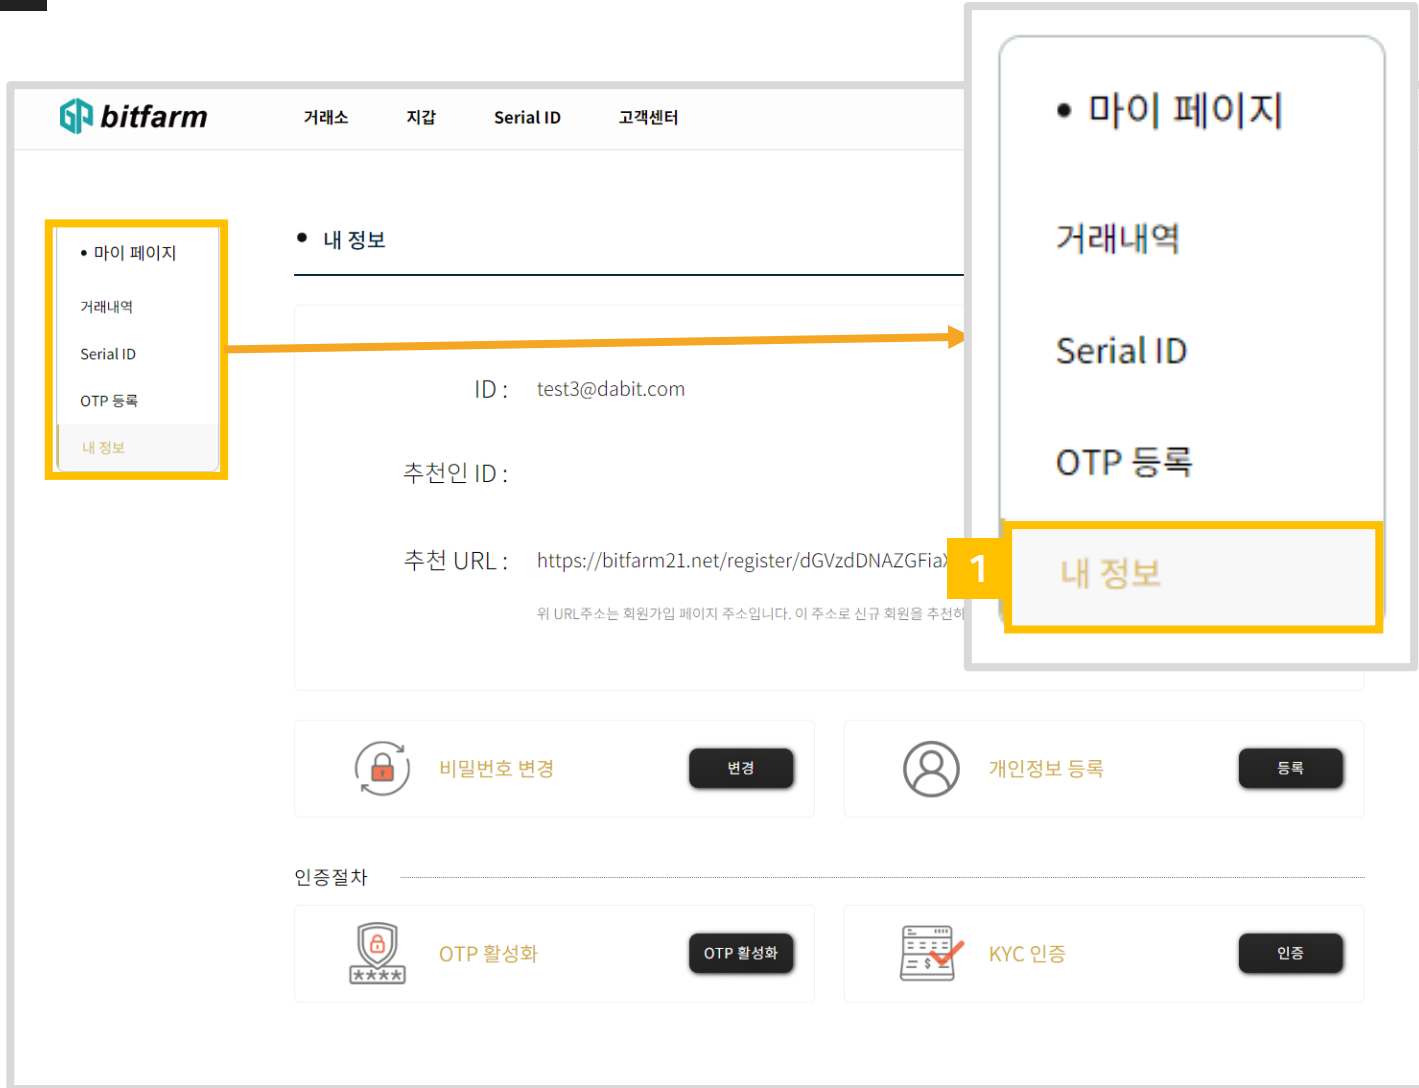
bitfarm

거래소 지갑 Serial ID 고객센터

• 마이 페이지

거래내역

Serial ID

OTP 등록

내 정보

• 내 정보

ID : test3@dabit.com

추천인 ID :

추천 URL : https://bitfarm21.net/register/dGVzdDNAZGFia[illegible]

위 URL주소는 회원가입 페이지 주소입니다. 이 주소로 신규 회원을 추천하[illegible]

• 마이 페이지

거래내역

Serial ID

OTP 등록

1

내 정보

비밀번호 변경 변경

개인정보 등록 등록

인증절차

OTP 활성화 OTP 활성화

KYC 인증 인증